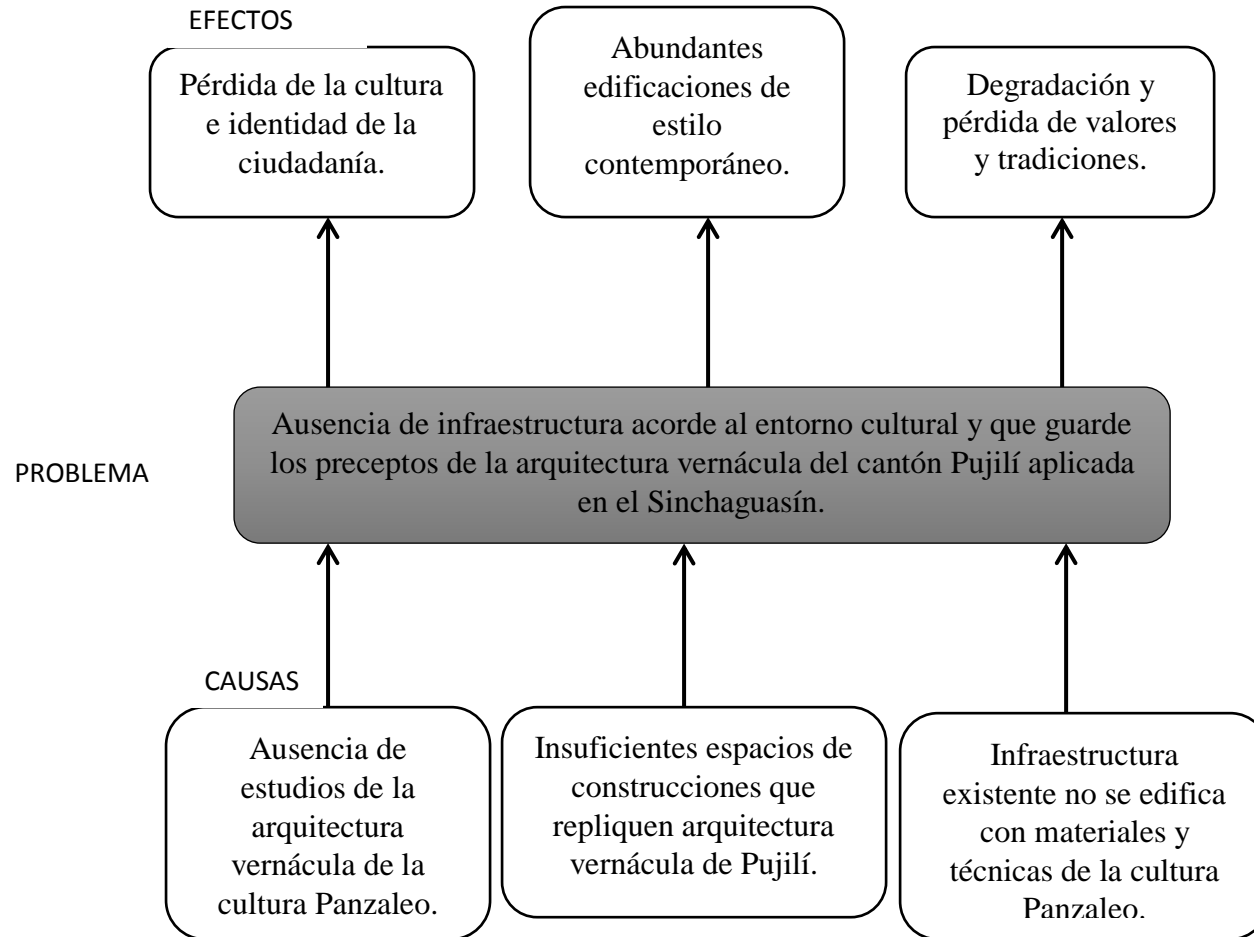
EFECTOS

Pérdida de la cultura e identidad de la ciudadanía.

Abundantes edificaciones de estilo contemporáneo.

Degradación y pérdida de valores y tradiciones.

PROBLEMA

Ausencia de infraestructura acorde al entorno cultural y que guarde los preceptos de la arquitectura vernácula del cantón Pujilí aplicada en el Sinchaguasín.

CAUSAS

Ausencia de estudios de la arquitectura vernácula de la cultura Panzaleo.

Insuficientes espacios de construcciones que repliquen arquitectura vernácula de Pujilí.

Infraestructura existente no se edifica con materiales y técnicas de la cultura Panzaleo.